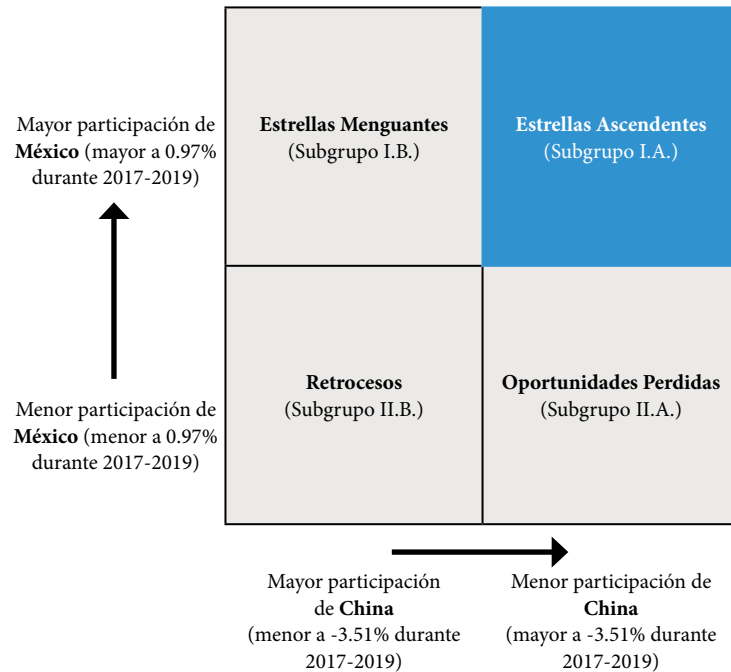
Mayor participación de **México** (mayor a 0.97% durante 2017-2019)

Estrellas Menguantes
(Subgrupo I.B.)

Estrellas Ascendentes
(Subgrupo I.A.)

Menor participación de **México** (menor a 0.97% durante 2017-2019)

Retrocesos
(Subgrupo II.B.)

Oportunidades Perdidas
(Subgrupo II.A.)

Mayor participación de **China** (menor a -3.51% durante 2017-2019)

Menor participación de **China** (mayor a -3.51% durante 2017-2019)